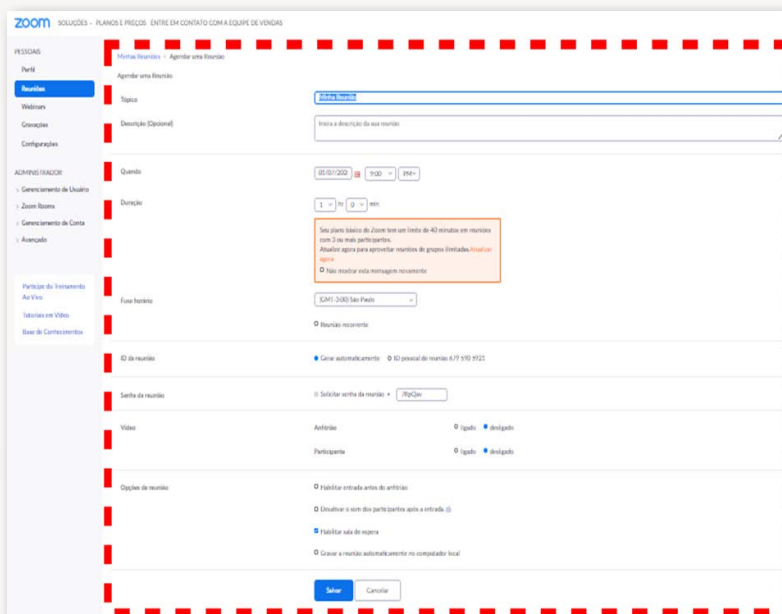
zoom SOLUÇÕES PLANOS E PREÇOS ENTRE EM CONTATO COM A EQUIPE DE VENDAS

PESSOAIS
Perfil
Reuniões
Webinars
Gravações
Configurações

ADMINISTRADOR
Gerenciamento de Usuário
Zoom Rooms
Gerenciamento de Conta
Avançado

Participe do Treinamento Ao Vivo
Tutoriais em Vídeo
Base de Conhecimentos

Minhas Reuniões > Agendar uma Reunião

Agendar uma Reunião

Tópico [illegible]

Descrição (Opcional) Insira a descrição da sua reunião

Quando 01/07/202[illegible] 9:00 PM

Duração 1 hr 0 min

Seu plano básico do Zoom tem um limite de 40 minutos em reuniões com 3 ou mais participantes.
Atualizar agora para aproveitar reuniões de grupos ilimitadas. Atualizar agora
Não mostrar esta mensagem novamente

Fuso horário (GMT-3:00) São Paulo

Reunião recorrente

ID da reunião Gerar automaticamente ID pessoal de reunião 679 590 9721

Senha da reunião Solicitar senha da reunião 7RpQav

Vídeo Anfitrião ligado desligado
Participante ligado desligado

Opções de reunião Habilitar entrada antes do anfitrião
Emudecer o som dos participantes após a entrada
Habilitar sala de espera
Gravar a reunião automaticamente no computador local

Salvar Cancelar